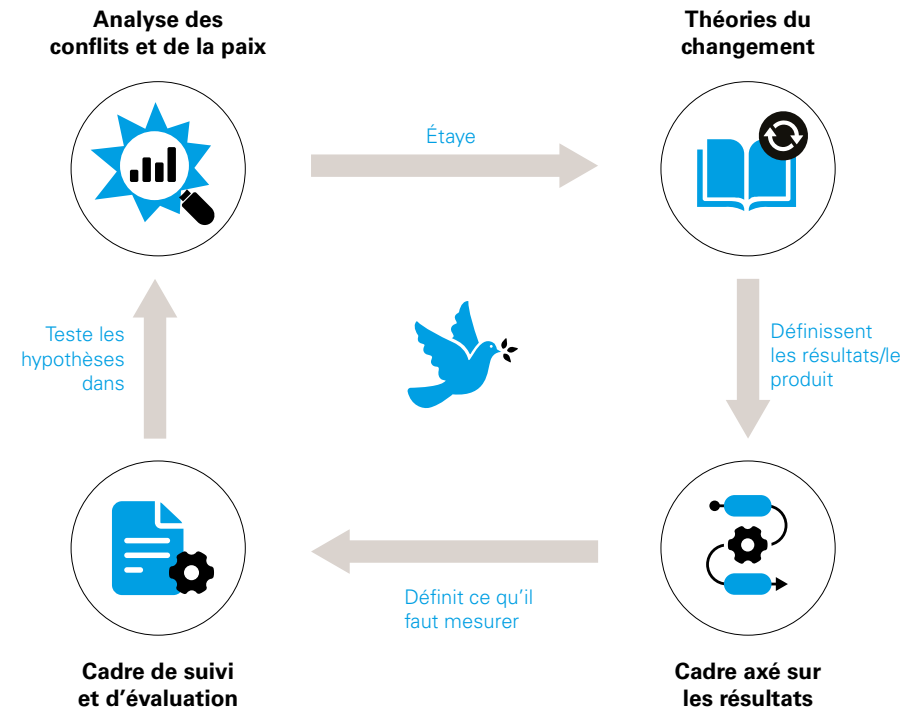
Analyse des conflits et de la paix

Étaye

Théories du changement

Teste les hypothèses dans

Définissent les résultats/le produit

Définit ce qu'il faut mesurer

Cadre de suivi et d'évaluation

Cadre axé sur les résultats